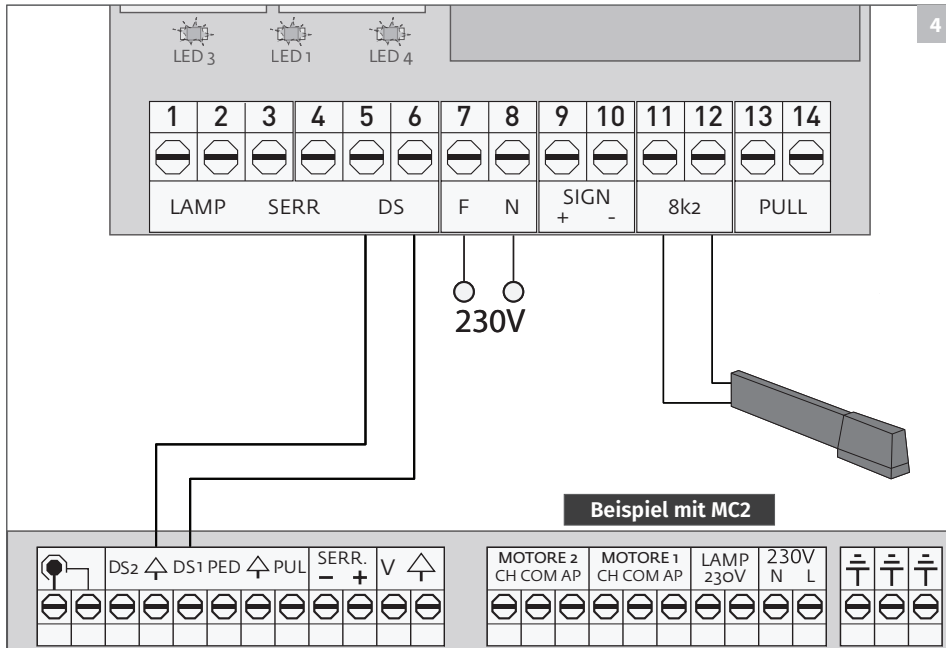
4

LED 3 LED 1 LED 4

| 1 | 2 | 3 | 4 | 5 | 6 | 7 | 8 | 9 | 10 | 11 | 12 | 13 | 14 |
|---|---|---|---|---|---|---|---|---|---|---|---|---|---|
| LAMP | | SERR | | DS | | F | N | SIGN + | - | 8k2 | | PULL | |

230V

Beispiel mit MC2

DS2 DS1 PED PUL SERR. − + V

MOTORE 2 CH COM AP MOTORE 1 CH COM AP LAMP 230V 230V N L